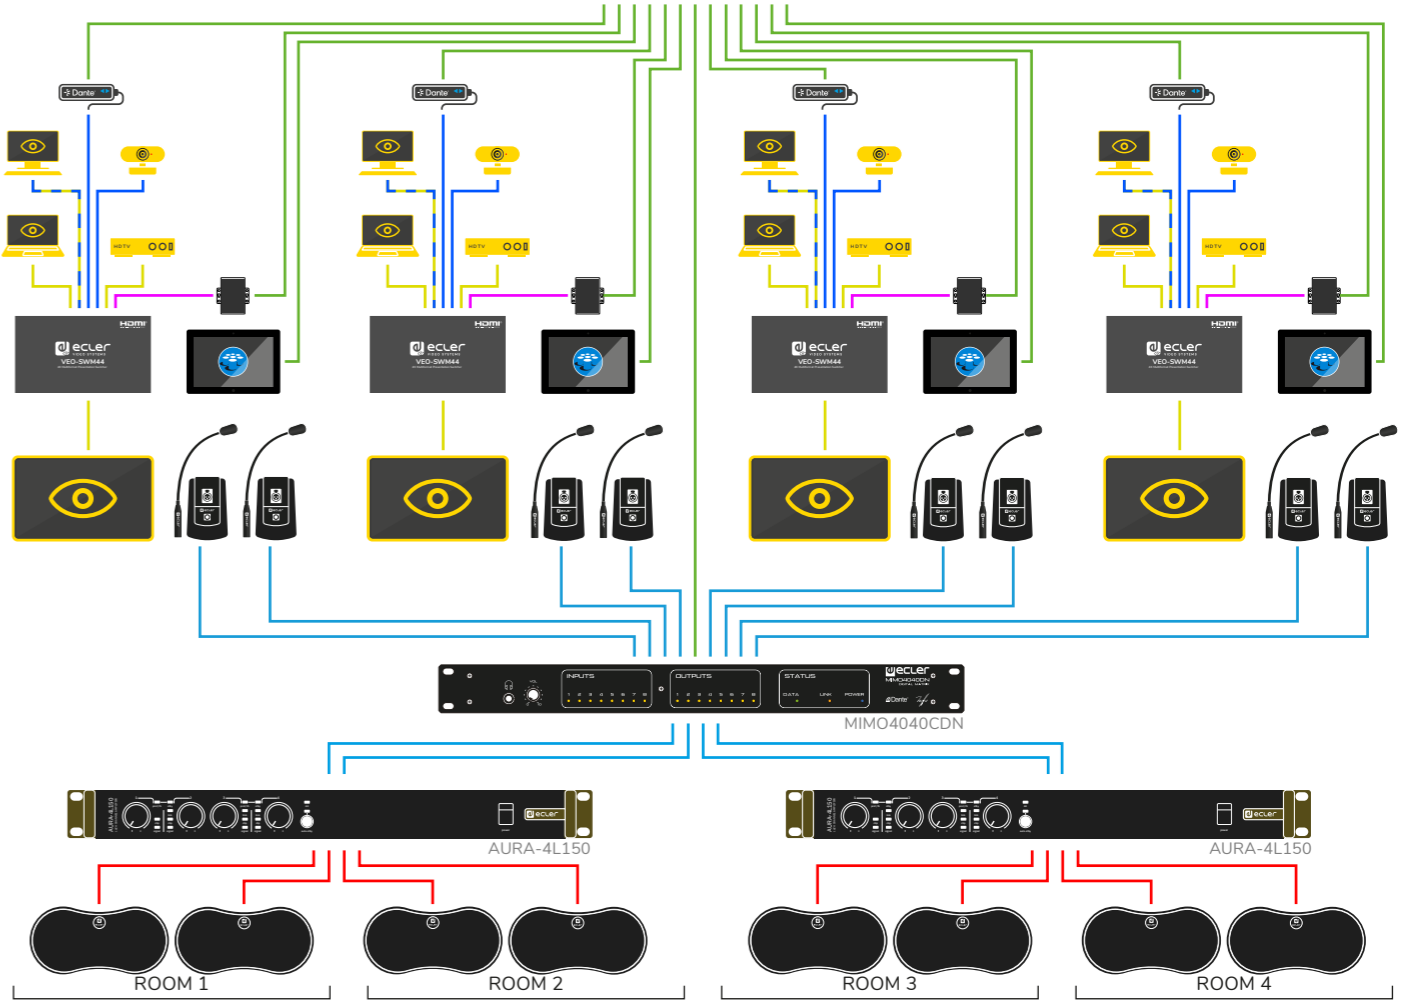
Dante
Dante
Dante
Dante
HDTV
HDTV
HDTV
HDTV
HDMI
ecler
VEO-SWM44
HDMI
ecler
VEO-SWM44
HDMI
ecler
VEO-SWM44
HDMI
ecler
VEO-SWM44
INPUTS
OUTPUTS
STATUS
DATA
LINK
POWER
ecler
MIMO4040CDN
Dante
MIMO4040CDN
AURA-4L150
ecler
AURA-4L150
ecler
AURA-4L150
AURA-4L150
ROOM 1
ROOM 2
ROOM 3
ROOM 4